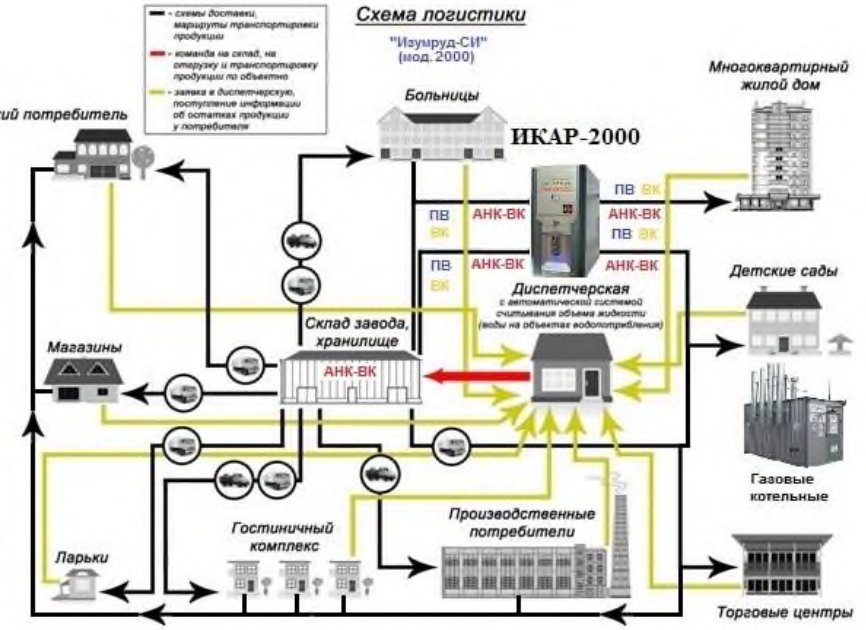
- схемы доставки, маршруты транспортировки продукции

- команда на склад, на отгрузку и транспортировку продукции по объектам

- заявка в диспетчерскую, поступление информации об остатках продукции у потребителя

Схема логистики

"Изумруд-СИ" (мод.2000)

ИКАР-2000

Больницы

Многоквартирный жилой дом

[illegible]ий потребитель

ПВ ВК

АНК-ВК

ПВ ВК

АНК-ВК

ПВ ВК

ПВ ВК

АНК-ВК

АНК-ВК

ПВ ВК

Детские сады

Диспетчерская с автоматической системой считывания объема жидкости (воды на объектах водопотребления)

Склад завода, хранилище

АНК-ВК

Магазины

Газовые котельные

Гостиничный комплекс

Производственные потребители

Ларьки

Торговые центры